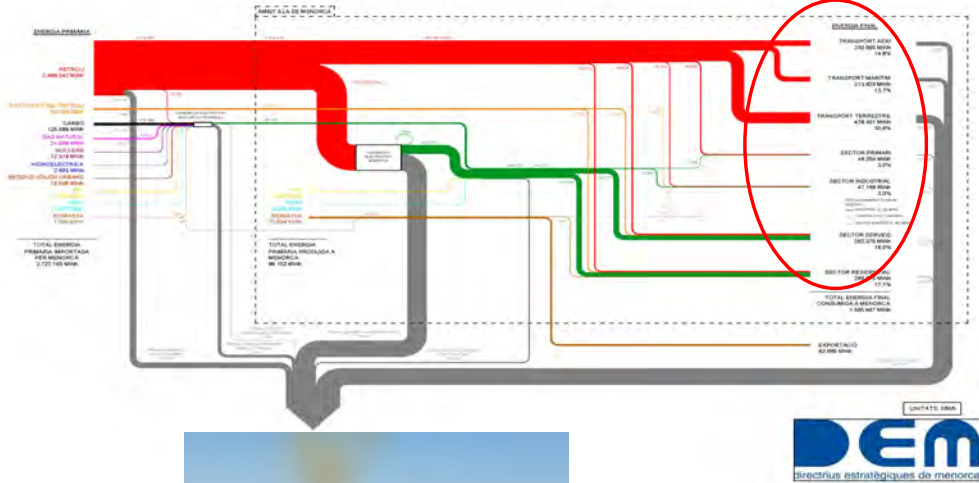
ENERGIA PRIMÀRIA

PETROLI
2.488.247 MWh

CARBO
125.088 MWh

GAS NATURAL

NUCLEAR

HIDROELÈCTRICA

RESIDUS SÒLIDS URBANS

BIOMASSA

TOTAL ENERGIA PRIMÀRIA IMPORTADA PER MENORCA
2.727.195 MWh

ÀMBIT ILLA DE MENORCA

BIOMASSA

TOTAL ENERGIA PRIMÀRIA PRODUÏDA A MENORCA
86.152 MWh

ENERGIA FINAL

TRANSPORT AERI
232.985 MWh
14,8%

TRANSPORT MARÍTIM
213.629 MWh
13,7%

TRANSPORT TERRESTRE
478.461 MWh
30,6%

SECTOR PRIMARI
48.259 MWh
3,0%

SECTOR INDUSTRIAL
47.198 MWh
3,0%

SECTOR SERVEIS
282.376 MWh
18,0%

SECTOR RESIDENCIAL
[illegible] MWh
17,7%

TOTAL ENERGIA FINAL CONSUMIDA A MENORCA
1.565.987 MWh

EXPORTACIÓ
62.695 MWh

UNITATS: MWh

DEM
directrius estratègiques de menorca